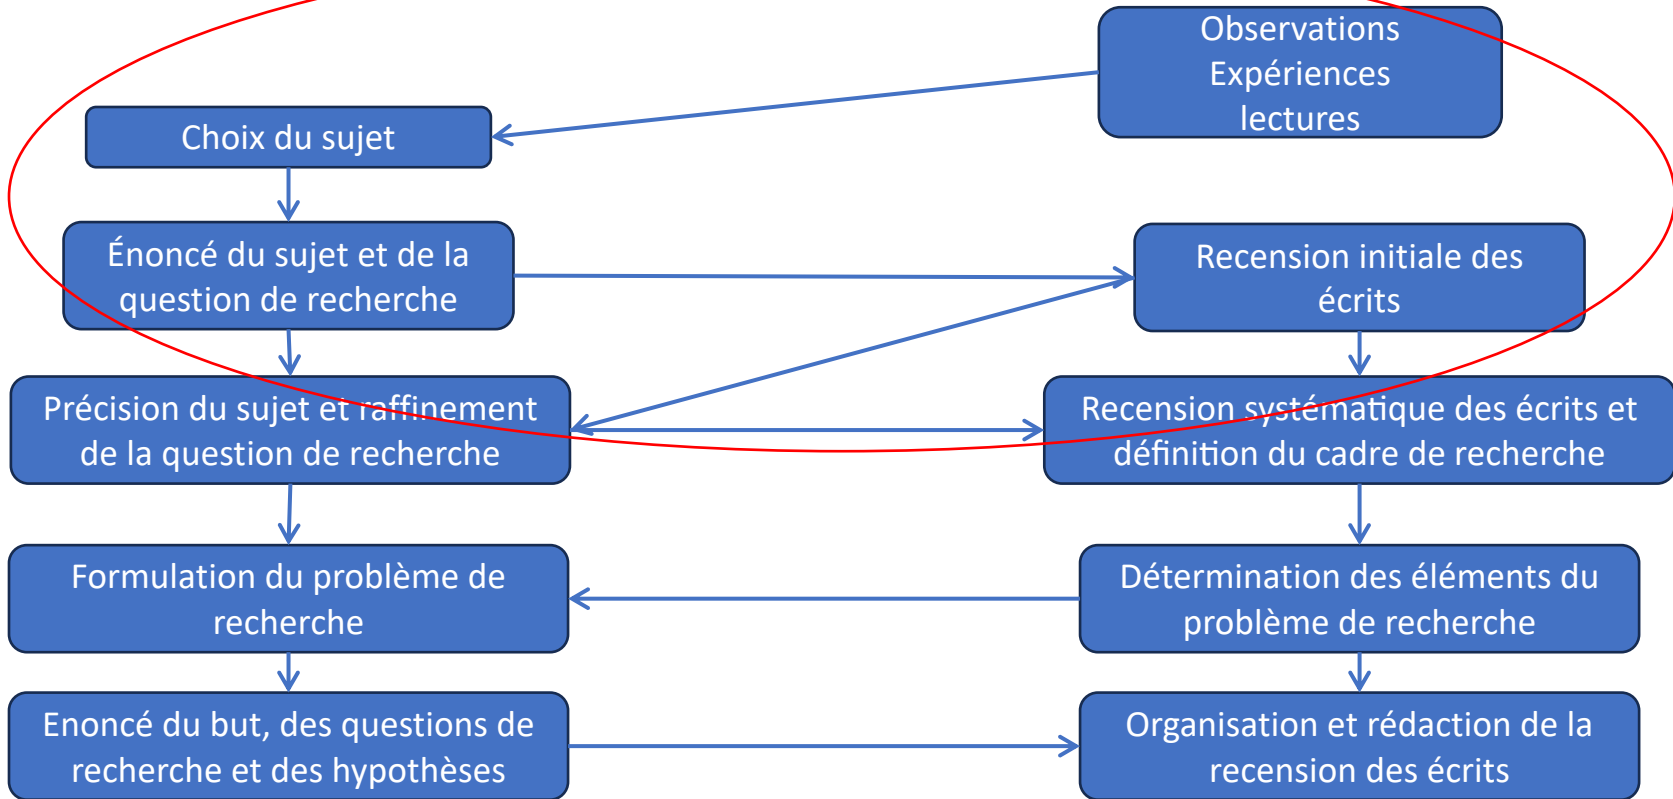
Observations
Expériences
lectures

Choix du sujet

Énoncé du sujet et de la question de recherche

Recension initiale des écrits

Précision du sujet et raffinement de la question de recherche

Recension systématique des écrits et définition du cadre de recherche

Formulation du problème de recherche

Détermination des éléments du problème de recherche

Enoncé du but, des questions de recherche et des hypothèses

Organisation et rédaction de la recension des écrits